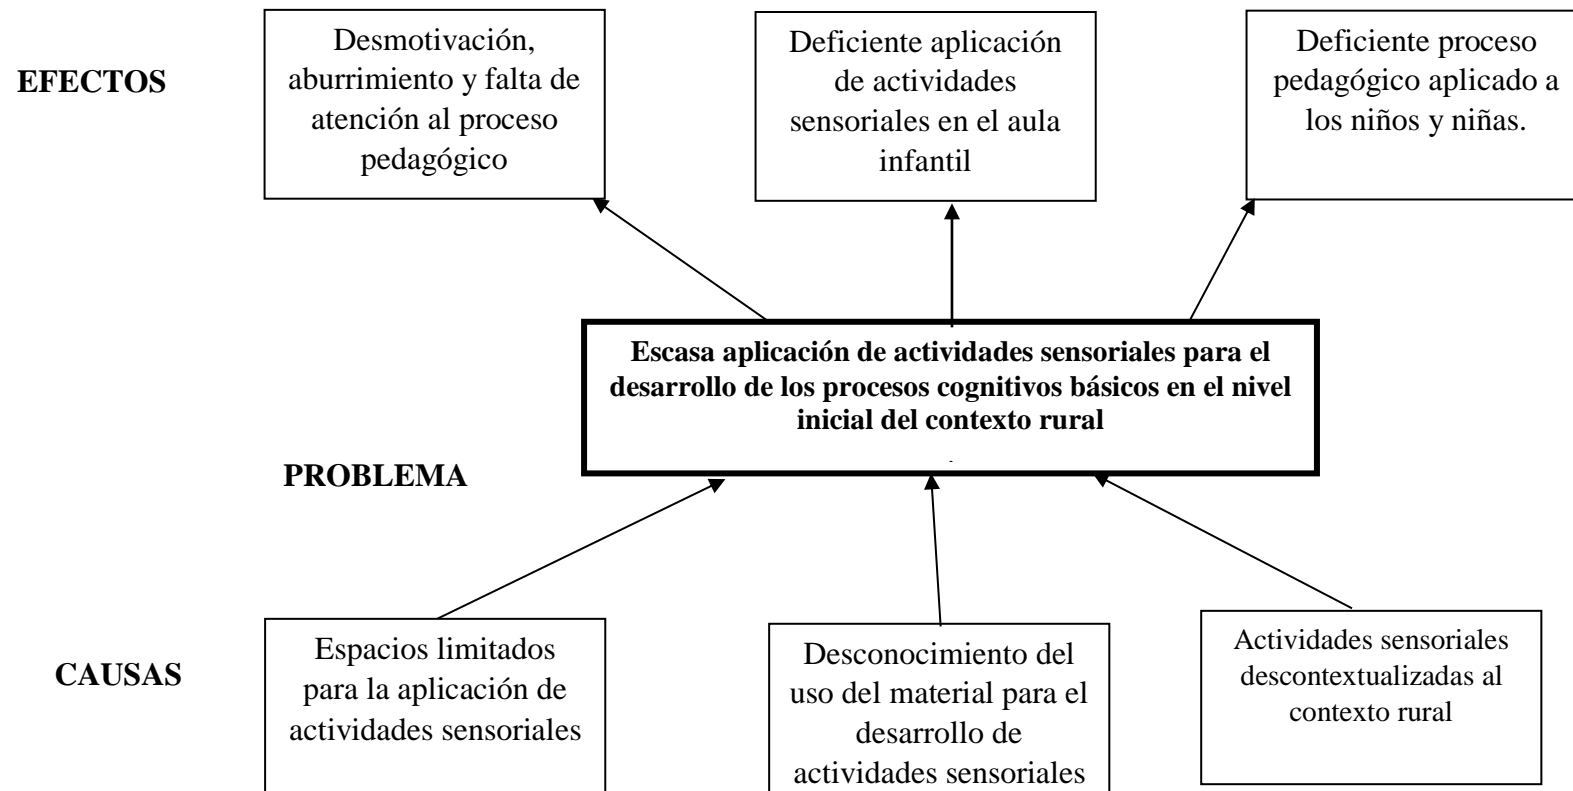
EFECTOS

Desmotivación, aburrimiento y falta de atención al proceso pedagógico

Deficiente aplicación de actividades sensoriales en el aula infantil

Deficiente proceso pedagógico aplicado a los niños y niñas.

Escasa aplicación de actividades sensoriales para el desarrollo de los procesos cognitivos básicos en el nivel inicial del contexto rural

PROBLEMA

CAUSAS

Espacios limitados para la aplicación de actividades sensoriales

Desconocimiento del uso del material para el desarrollo de actividades sensoriales

Actividades sensoriales descontextualizadas al contexto rural